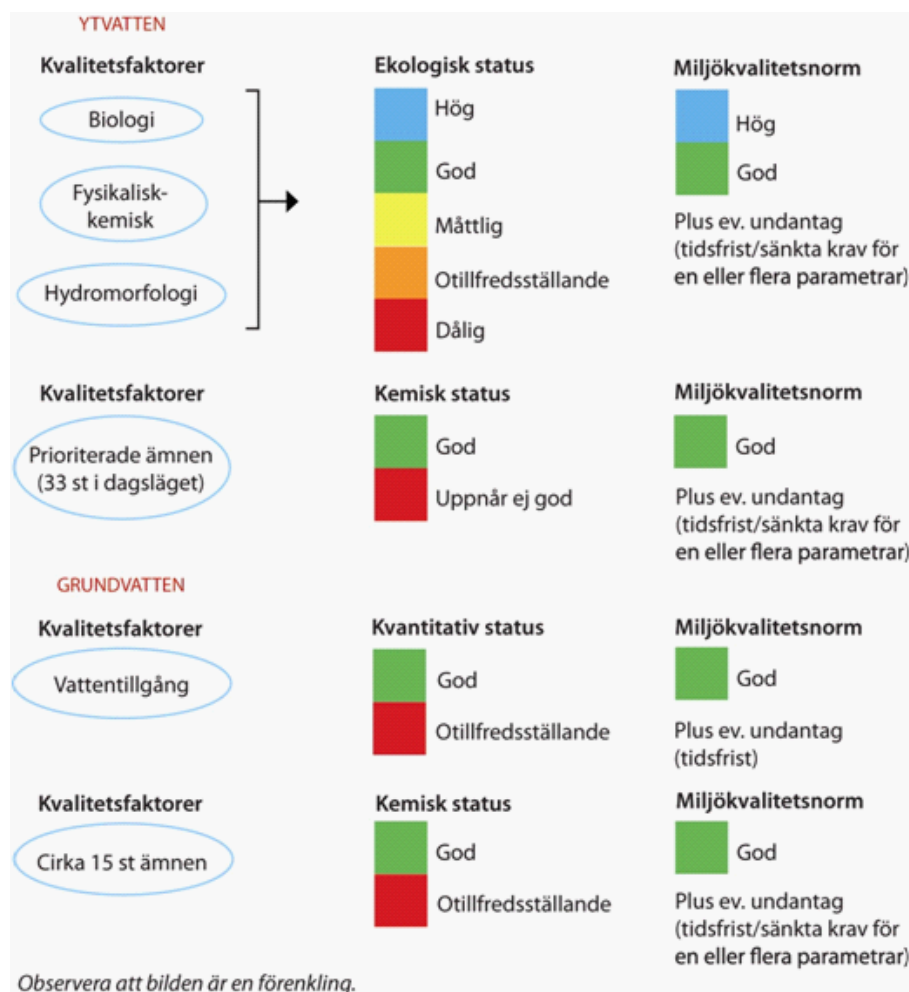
YTVATTEN

Kvalitetsfaktorer

Biologi

Fysikalisk-kemisk

Hydromorfologi

Ekologisk status

Hög

God

Måttlig

Otillfredsställande

Dålig

Miljökvalitetsnorm

Hög

God

Plus ev. undantag (tidsfrist/sänkta krav för en eller flera parametrar)

Kvalitetsfaktorer

Prioriterade ämnen (33 st i dagsläget)

Kemisk status

God

Uppnår ej god

Miljökvalitetsnorm

God

Plus ev. undantag (tidsfrist/sänkta krav för en eller flera parametrar)

GRUNDVATTEN

Kvalitetsfaktorer

Vattentillgång

Kvantitativ status

God

Otillfredsställande

Miljökvalitetsnorm

God

Plus ev. undantag (tidsfrist)

Kvalitetsfaktorer

Cirka 15 st ämnen

Kemisk status

God

Otillfredsställande

Miljökvalitetsnorm

God

Plus ev. undantag (tidsfrist/sänkta krav för en eller flera parametrar)

Observera att bilden är en förenkling.